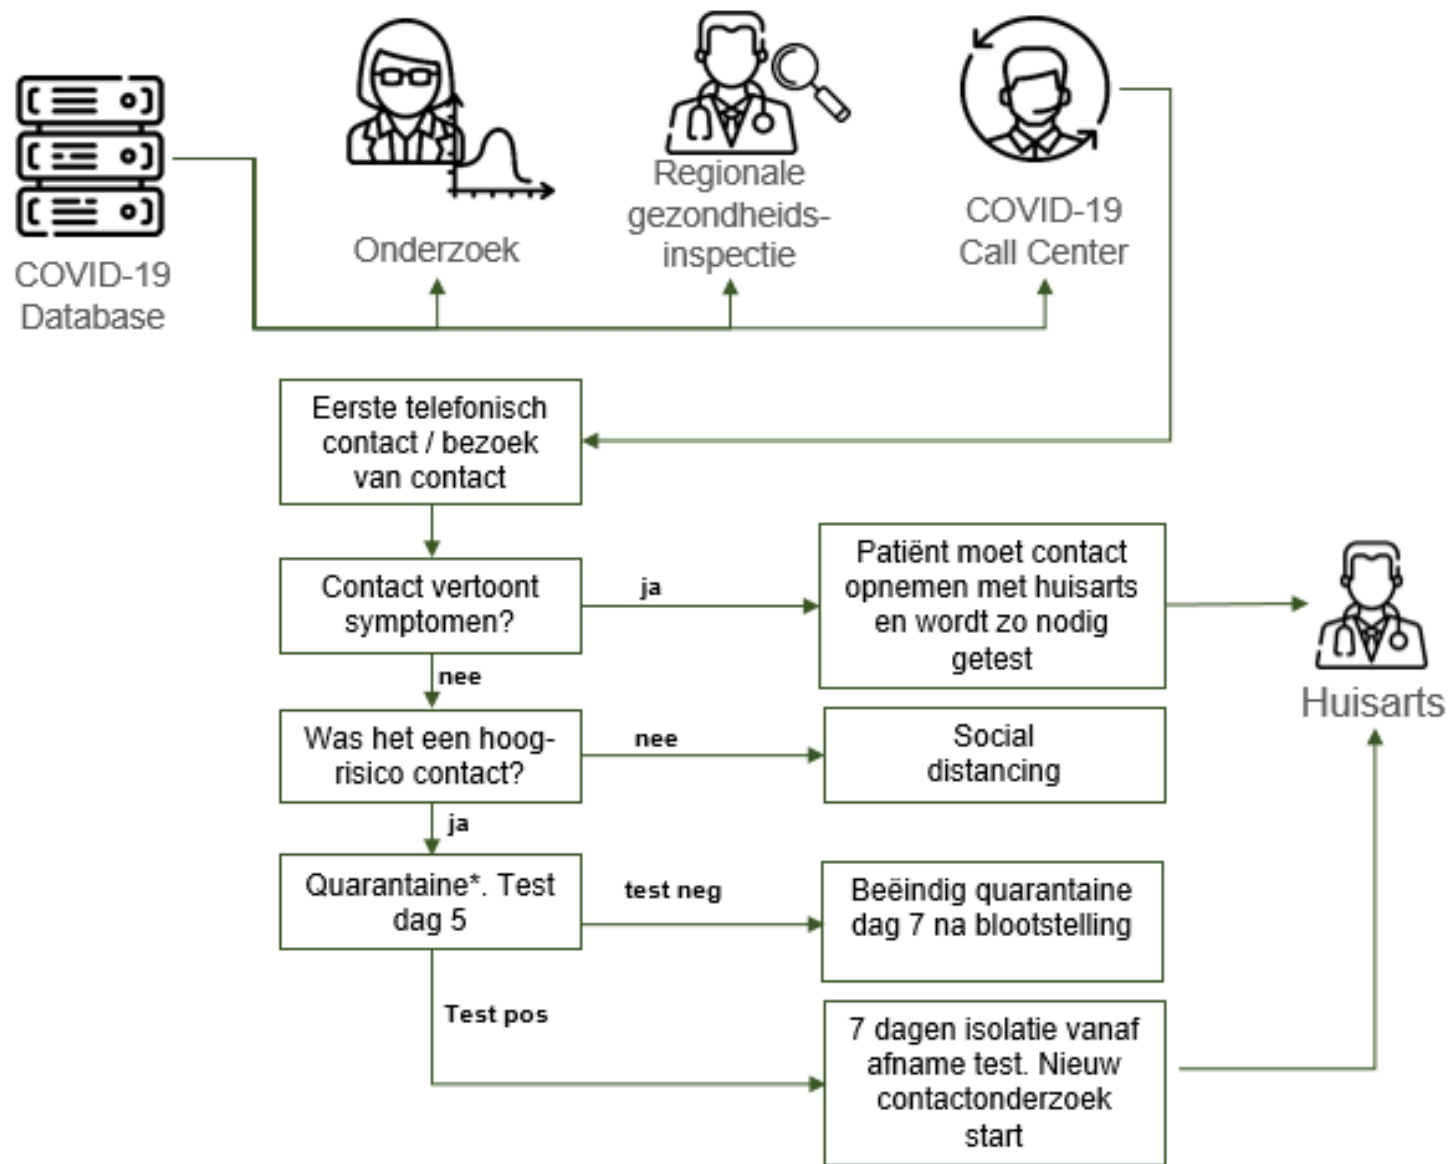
COVID-19 Database

Onderzoek

Regionale gezondheids-inspectie

COVID-19 Call Center

Eerste telefonisch contact / bezoek van contact

Contact vertoont symptomen?

ja

Patiënt moet contact opnemen met huisarts en wordt zo nodig getest

Huisarts

nee

Was het een hoog-risico contact?

nee

Social distancing

ja

Quarantaine*. Test dag 5

test neg

Beëindig quarantaine dag 7 na blootstelling

Test pos

7 dagen isolatie vanaf afname test. Nieuw contactonderzoek start